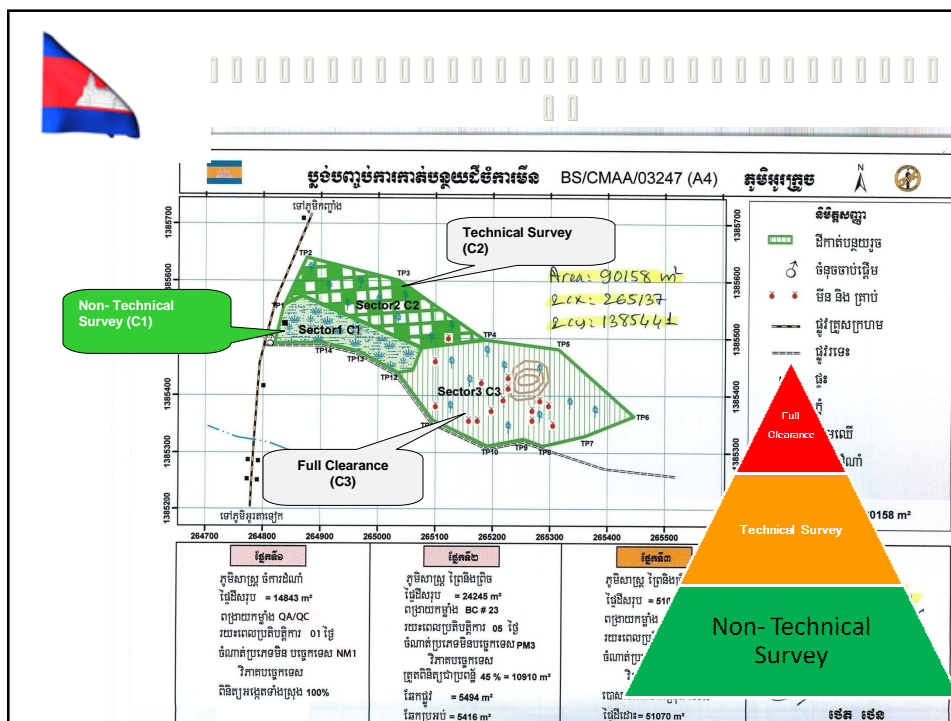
ប្លង់បញ្ចប់ការកាត់បន្ថយដីចំការមីន BS/CMAA/03247 (A4) ភូមិអូរគ្រួច

Technical Survey (C2)

Non- Technical Survey (C1)

Area: 90158 m²
Cx: 265137
Cy: 1385441

Sector2 C2
Sector1 C1
Sector3 C3

TP1 TP2 TP3 TP4 TP5 TP6 TP7 TP8 TP9 TP10 TP12 TP13 TP14

Full Clearance (C3)

ទៅភូមិកញ្ចាំង
ទៅភូមិអូរតាញ៉ោក

1385700
1385600
1385500
1385400
1385300
1385200

264700 264800 264900 265000 265100 265200 265300 265400 265500

និមិត្តសញ្ញា
ដីកាត់បន្ថយរួច
ចំណុចចាប់ផ្តើម
មីន និង គ្រាប់
ផ្លូវគ្រួសក្រហម
ផ្លូវរទេះ

0158 m²

Full Clearance
Technical Survey
Non- Technical Survey

ផ្នែកទី១
ភូមិសាស្ត្រ ចំការដំណាំ
ផ្ទៃដីសរុប = 14843 m²
ពង្រាយកម្លាំង QA/QC
រយៈពេលប្រតិបត្តិការ 01 ថ្ងៃ
ចំណាត់ប្រភេទមីន បច្ចេកទេស NM1
វិភាគបច្ចេកទេស
ពិនិត្យអង្កេតទាំងស្រុង 100%

ផ្នែកទី២
ភូមិសាស្ត្រ ព្រៃមិនព្រឹច
ផ្ទៃដីសរុប = 24245 m²
ពង្រាយកម្លាំង BC # 23
រយៈពេលប្រតិបត្តិការ 05 ថ្ងៃ
ចំណាត់ប្រភេទមីនបច្ចេកទេស PM3
វិភាគបច្ចេកទេស
ត្រួតពិនិត្យជាប្រព័ន្ធ 45 % = 10910 m²
ផែកផ្លូវ = 5494 m²
ផែកប្រអប់ = 5416 m²

ផ្នែកទី៣
ភូមិសាស្ត្រ ព្រៃមិ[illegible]
ផ្ទៃដីសរុប = 510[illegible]
ពង្រាយកម្លាំ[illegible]
រយៈពេលប្រ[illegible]
ចំណាត់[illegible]
ផ្ទៃដីដោះ = 51070 m²

ថេត ថេន